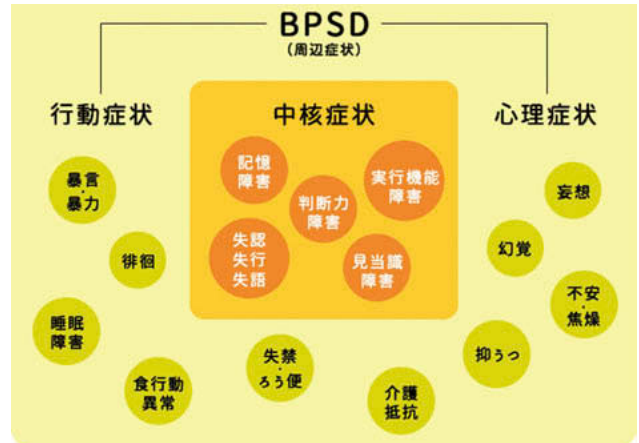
BPSD
(周辺症状)

行動症状

中核症状

心理症状

記憶障害

判断力障害

実行機能障害

失認失行失語

見当識障害

暴言・暴力

徘徊

睡眠障害

食行動異常

失禁・ろう便

介護抵抗

抑うつ

不安・焦燥

幻覚

妄想